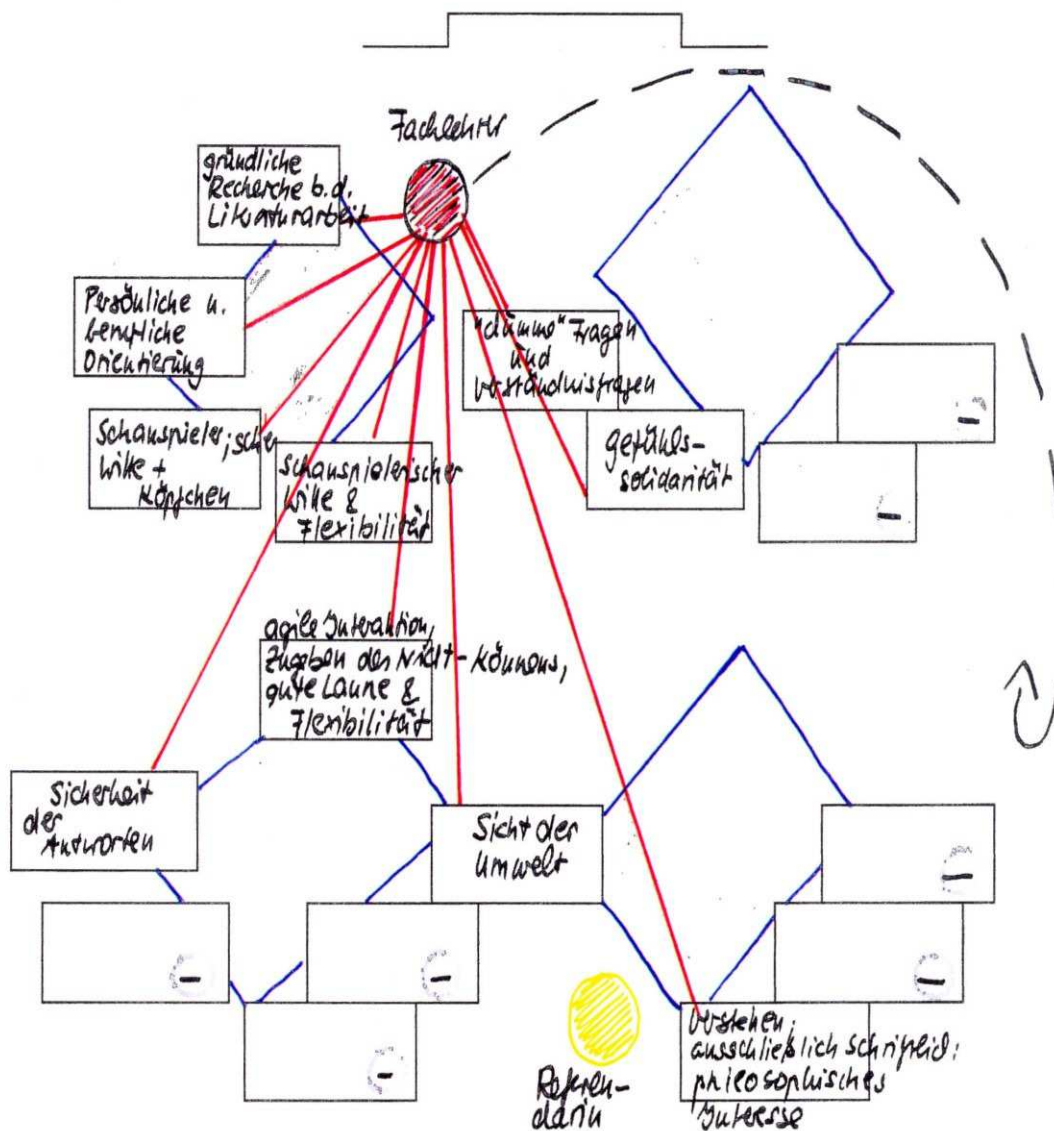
Fachlehrer

gründliche Recherche b.d. Literaturarbeit

Persönliche u. berufliche Orientierung

"dumme" Fragen und Verständnisfragen

Schauspieler; sche Wille + Köpfchen

Schauspielerischer Wille & Flexibilität

Gefühls-solidarität

–

–

agile Interaktion, Zugeben des Nicht-Könnens, gute Laune & Flexibilität

Sicherheit der Antworten

Sicht der Umwelt

–

–

–

–

–

Referendarin

Verstehen ausschließlich schriftlich: philosophisches Interesse